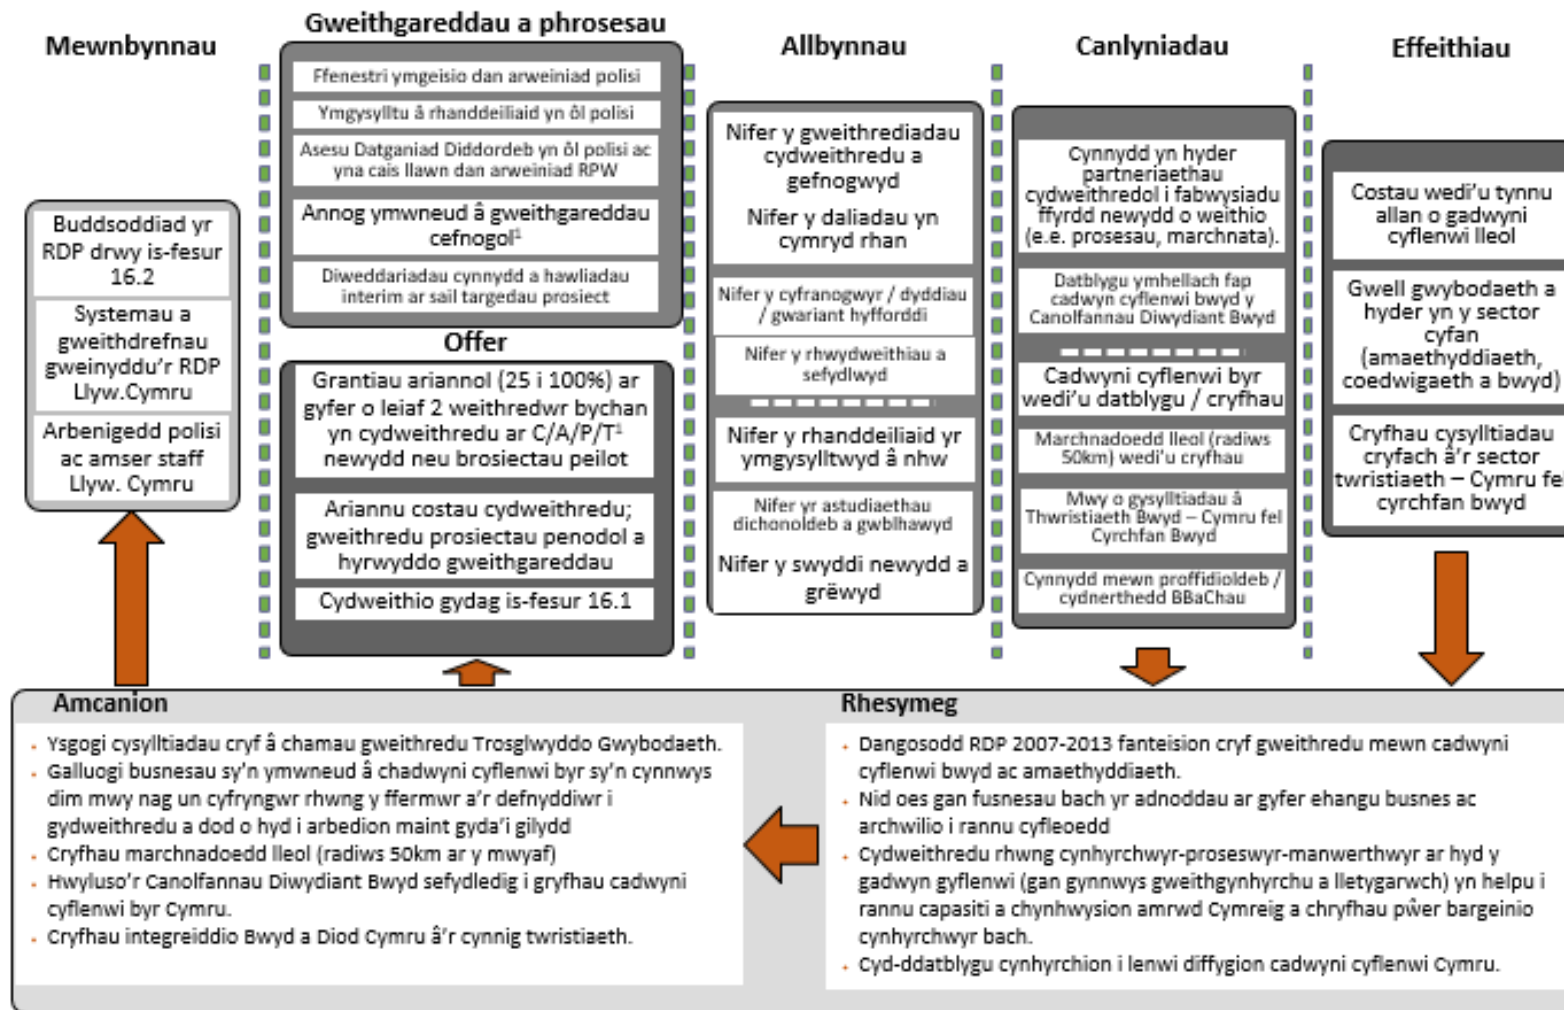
Mewnbynnau

Buddsoddiad yr RDP drwy is-fesur 16.2

Systemau a gweithdrefnau gweinyddu'r RDP Llyw.Cymru

Arbenigedd polisi ac amser staff Llyw. Cymru

Gweithgareddau a phrosesau

Ffenestri ymgeisio dan arweiniad polisi

Ymgysylltu â rhanddeiliaid yn ôl polisi

Asesu Datganiad Diddordeb yn ôl polisi ac yna cais llawn dan arweiniad RPW

Annog ymwneud â gweithgareddau cefnogol$^1$

Diweddariadau cynnydd a hawliadau interim ar sail targedau prosiect

Offer

Grantiau ariannol (25 i 100%) ar gyfer o leiaf 2 weithredwr bychan yn cydweithredu ar C/A/P/T$^1$ newydd neu brosiectau peilot

Ariannu costau cydweithredu; gweithredu prosiectau penodol a hyrwyddo gweithgareddau

Cydweithio gydag is-fesur 16.1

Allbynnau

Nifer y gweithrediadau cydweithredu a gefnogwyd

Nifer y daliadau yn cymryd rhan

Nifer y cyfranogwyr / dyddiau / gwariant hyfforddi

Nifer y rhwydweithiau a sefydlwyd

Nifer y rhanddeiliaid yr ymgysylltwyd â nhw

Nifer yr astudiaethau dichonoldeb a gwblhawyd

Nifer y swyddi newydd a grëwyd

Canlyniadau

Cynnydd yn hyder partneriaethau cydweithredol i fabwysiadu ffyrdd newydd o weithio (e.e. prosesau, marchnata).

Datblygu ymhellach fap cadwyn cyflenwi bwyd y Canolfannau Diwydiant Bwyd

Cadwyni cyflenwi byr wedi'u datblygu / cryfhau

Marchnadoedd lleol (radiws 50km) wedi'u cryfhau

Mwy o gysylltiadau â Thwristiaeth Bwyd – Cymru fel Cyrchfan Bwyd

Cynnydd mewn proffidioldeb / cydnerthedd BBaChau

Effeithiau

Costau wedi'u tynnu allan o gadwyni cyflenwi lleol

Gwell gwybodaeth a hyder yn y sector cyfan (amaethyddiaeth, coedwigaeth a bwyd)

Cryfhau cysylltiadau cryfach â'r sector twristiaeth – Cymru fel cyrchfan bwyd

Amcanion

- Ysgogi cysylltiadau cryf â chamau gweithredu Trosglwyddo Gwybodaeth.
- Galluogi busnesau sy'n ymwneud â chadwyni cyflenwi byr sy'n cynnwys dim mwy nag un cyfryngwr rhwng y ffermwr a'r defnyddiwr i gydweithredu a dod o hyd i arbedion maint gyda'i gilydd
- Cryfhau marchnadoedd lleol (radiws 50km ar y mwyaf)
- Hwyluso'r Canolfannau Diwydiant Bwyd sefydledig i gryfhau cadwyni cyflenwi byr Cymru.
- Cryfhau integreiddio Bwyd a Diod Cymru â'r cynnig twristiaeth.

Rhesymeg

- Dangosodd RDP 2007-2013 fanteision cryf gweithredu mewn cadwyni cyflenwi bwyd ac amaethyddiaeth.
- Nid oes gan fusnesau bach yr adnoddau ar gyfer ehangu busnes ac archwilio i rannu cyfleoedd
- Cydweithredu rhwng cynhyrchwyr-proseswyr-manwerthwyr ar hyd y gadwyn gyflenwi (gan gynnwys gweithgynhyrchu a lletygarwch) yn helpu i rannu capasiti a chynhwysion amrwd Cymreig a chryfhau pŵer bargeinio cynhyrchwyr bach.
- Cyd-ddatblygu cynhyrchion i lenwi diffygion cadwyni cyflenwi Cymru.